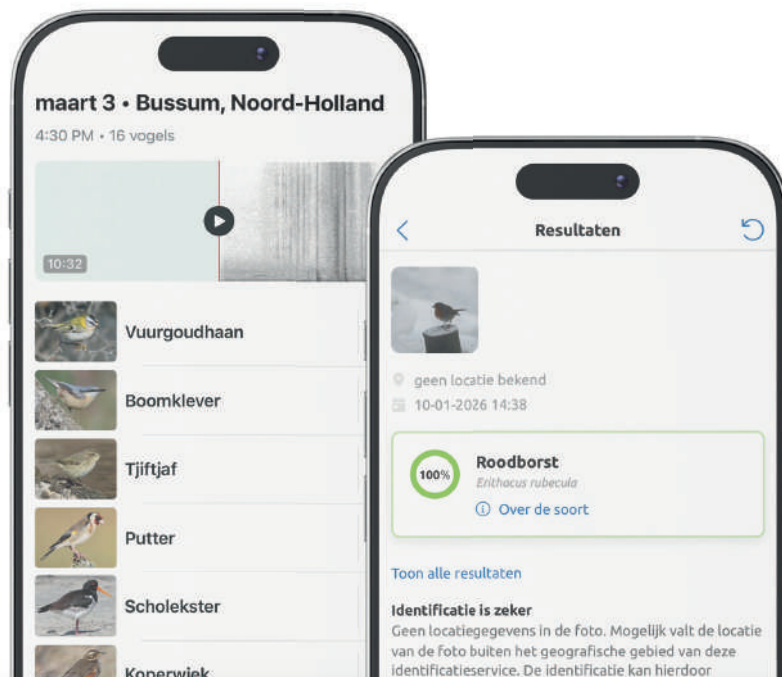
maart 3 • Bussum, Noord-Holland
4:30 PM • 16 vogels

10:32

Vuurgoudhaan

Boomklever

Tjiftjaf

Putter

Scholekster

Koperwiek

Resultaten

geen locatie bekend
10-01-2026 14:38

100%
Roodborst
Erithacus rubecula
Over de soort

Toon alle resultaten

Identificatie is zeker
Geen locatiegegevens in de foto. Mogelijk valt de locatie van de foto buiten het geografische gebied van deze identificatieservice. De identificatie kan hierdoor